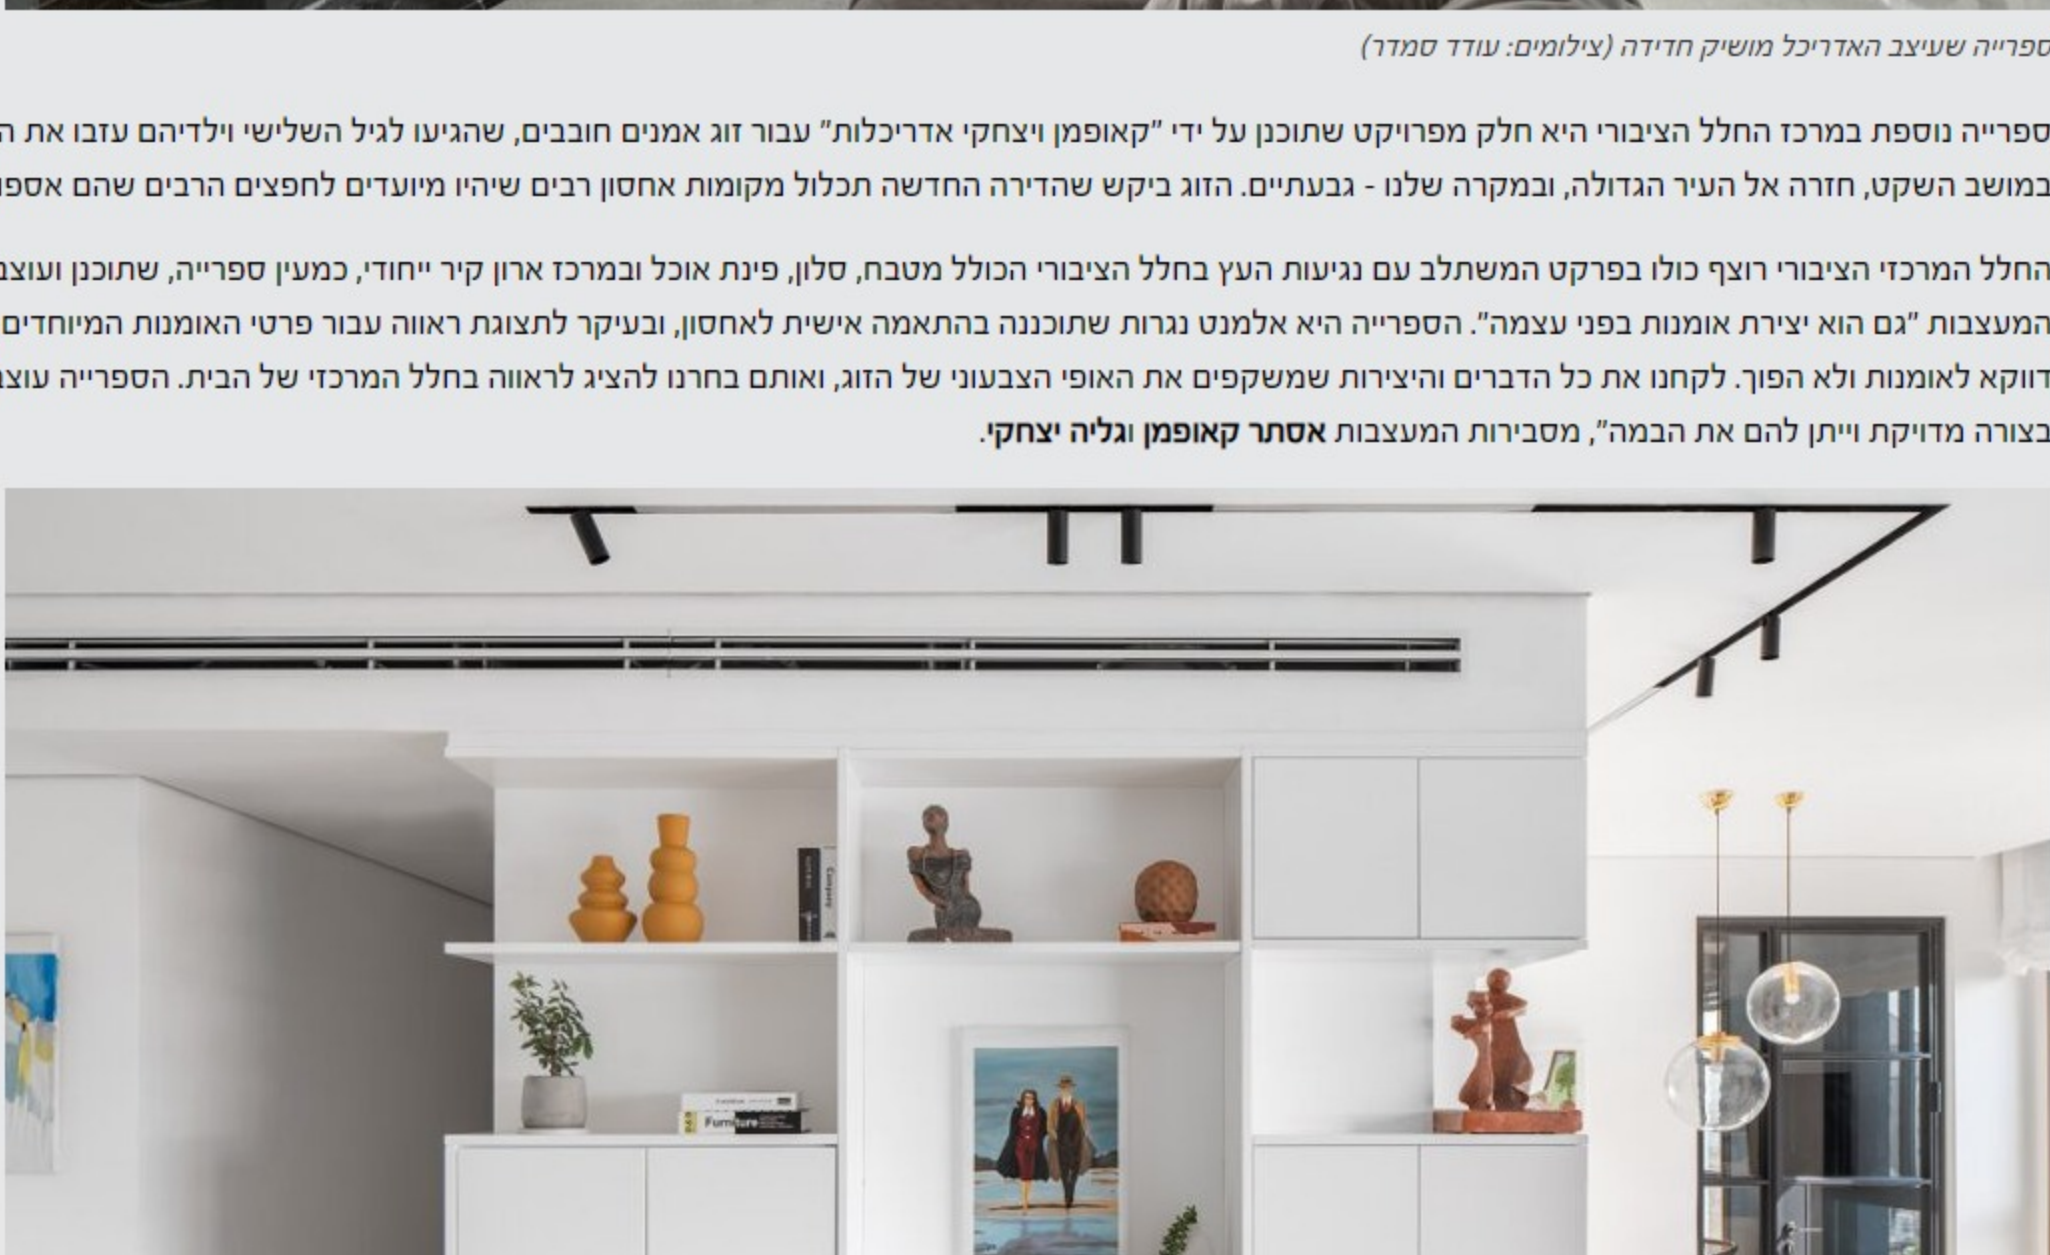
ספרייה שעיצב האדריכל מושיק חדידה (צילומים: עודד סמדר)

ספרייה נוספת במרכז החלל הציבורי היא חלק מפרויקט שתוכנן על ידי "קאופמן ויצחקי אדריכלות" עבור זוג אמנים חובבים, שהגיעו לגיל השלישי וילדיהם עזבו את ה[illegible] במושב השקט, חזרה אל העיר הגדולה, ובמקרה שלנו - גבעתיים. הזוג ביקש שהדירה החדשה תכלול מקומות אחסון רבים שיהיו מיועדים לחפצים הרבים שהם אספו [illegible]

החלל המרכזי הציבורי רוצף כולו בפרקט המשתלב עם נגיעות העץ בחלל הציבורי הכולל מטבח, סלון, פינת אוכל ובמרכז ארון קיר ייחודי, כמעין ספרייה, שתוכנן ועוצב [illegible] המעצבות "גם הוא יצירת אומנות בפני עצמה". הספרייה היא אלמנט נגרות שתוכננה בהתאמה אישית לאחסון, ובעיקר לתצוגת ראווה עבור פרטי האומנות המיוחדים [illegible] דווקא לאומנות ולא הפוך. לקחנו את כל הדברים והיצירות שמשקפים את האופי הצבעוני של הזוג, ואותם בחרנו להציג לראווה בחלל המרכזי של הבית. הספרייה עוצ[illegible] בצורה מדויקת וייתן להם את הבמה", מסבירות המעצבות אסתר קאופמן וגליה יצחקי.

Furniture